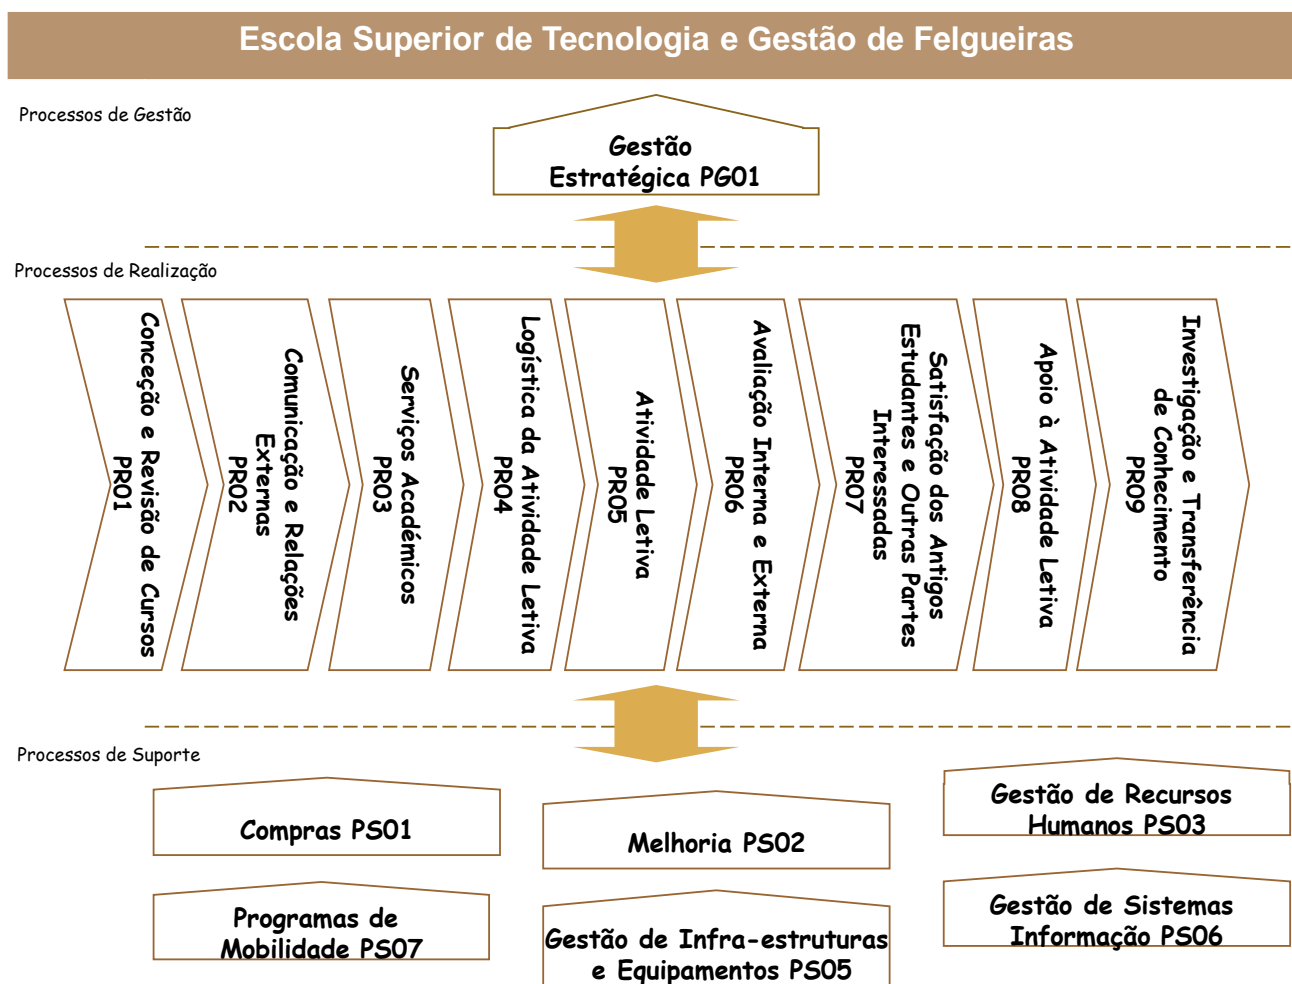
Escola Superior de Tecnologia e Gestão de Felgueiras

Processos de Gestão

Gestão Estratégica PG01

Processos de Realização

Conceção e Revisão de Cursos PR01

Comunicação e Relações Externas PR02

Serviços Académicos PR03

Logística da Atividade Letiva PR04

Atividade Letiva PR05

Avaliação Interna e Externa PR06

Satisfação dos Antigos Estudantes e Outras Partes Interessadas PR07

Apoio à Atividade Letiva PR08

Investigação e Transferência de Conhecimento PR09

Processos de Suporte

Compras PS01

Melhoria PS02

Gestão de Recursos Humanos PS03

Programas de Mobilidade PS07

Gestão de Infra-estruturas e Equipamentos PS05

Gestão de Sistemas Informação PS06